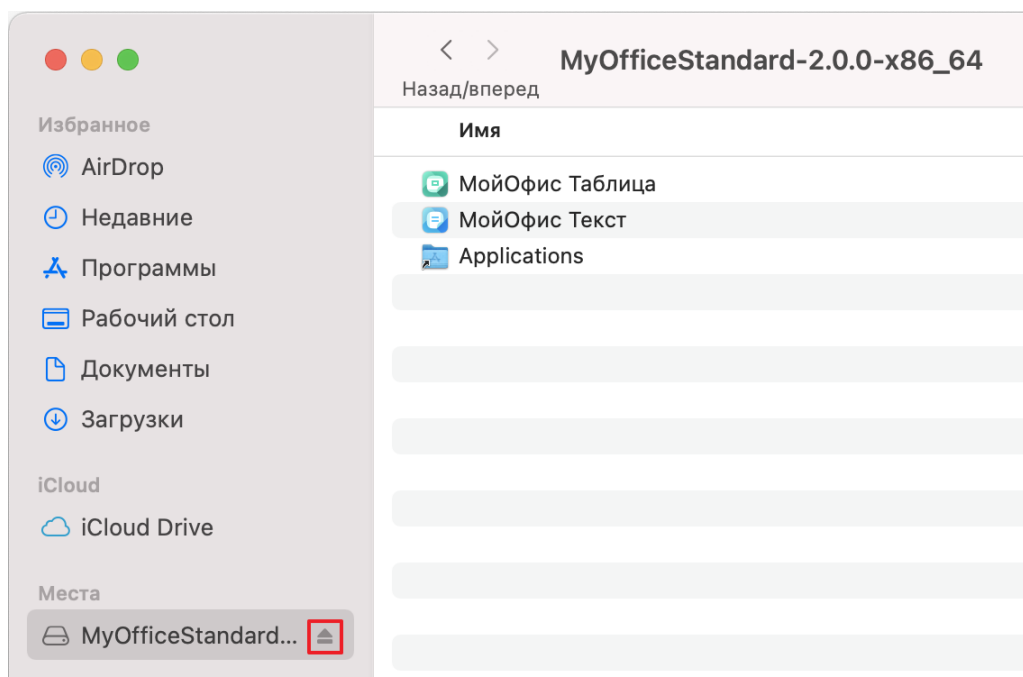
Избранное
AirDrop
Недавние
Программы
Рабочий стол
Документы
Загрузки

iCloud
iCloud Drive

Места
MyOfficeStandard...

Назад/вперед
MyOfficeStandard-2.0.0-x86_64

Имя
МойОфис Таблица
МойОфис Текст
Applications